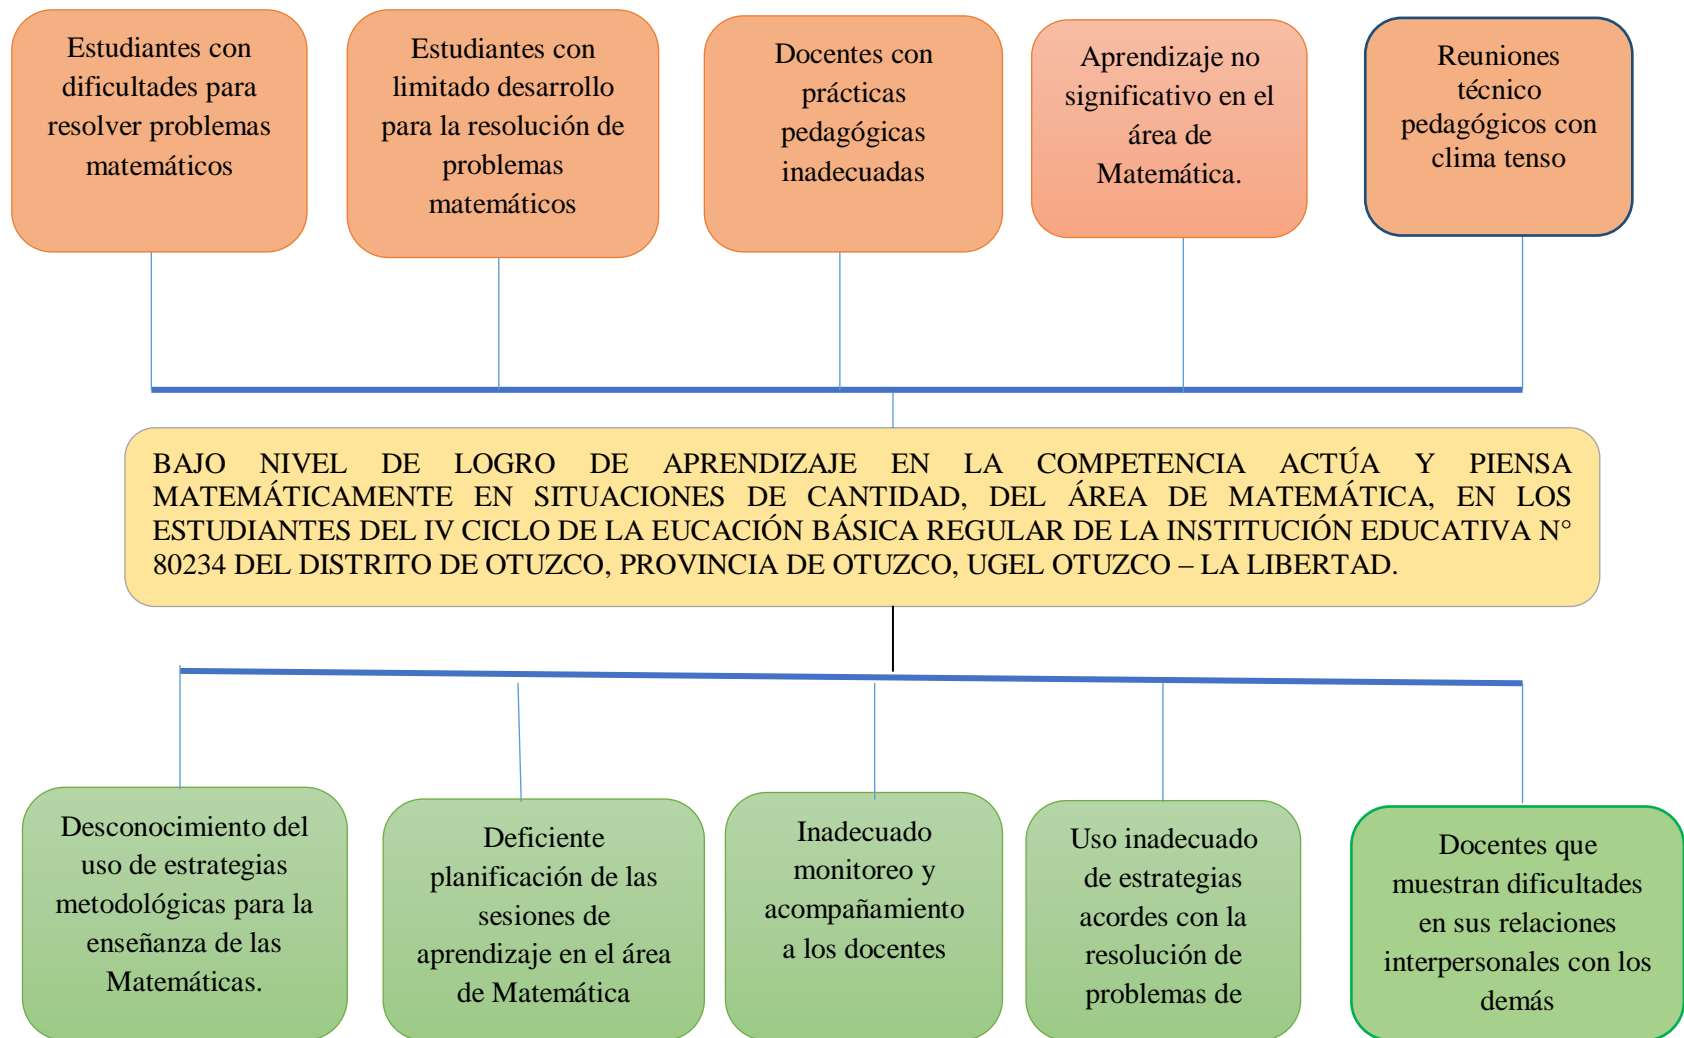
Estudiantes con dificultades para resolver problemas matemáticos

Estudiantes con limitado desarrollo para la resolución de problemas matemáticos

Docentes con prácticas pedagógicas inadecuadas

Aprendizaje no significativo en el área de Matemática.

Reuniones técnico pedagógicos con clima tenso

BAJO NIVEL DE LOGRO DE APRENDIZAJE EN LA COMPETENCIA ACTÚA Y PIENSA MATEMÁTICAMENTE EN SITUACIONES DE CANTIDAD, DEL ÁREA DE MATEMÁTICA, EN LOS ESTUDIANTES DEL IV CICLO DE LA EUCACIÓN BÁSICA REGULAR DE LA INSTITUCIÓN EDUCATIVA N° 80234 DEL DISTRITO DE OTUZCO, PROVINCIA DE OTUZCO, UGEL OTUZCO – LA LIBERTAD.

Desconocimiento del uso de estrategias metodológicas para la enseñanza de las Matemáticas.

Deficiente planificación de las sesiones de aprendizaje en el área de Matemática

Inadecuado monitoreo y acompañamiento a los docentes

Uso inadecuado de estrategias acordes con la resolución de problemas de

Docentes que muestran dificultades en sus relaciones interpersonales con los demás